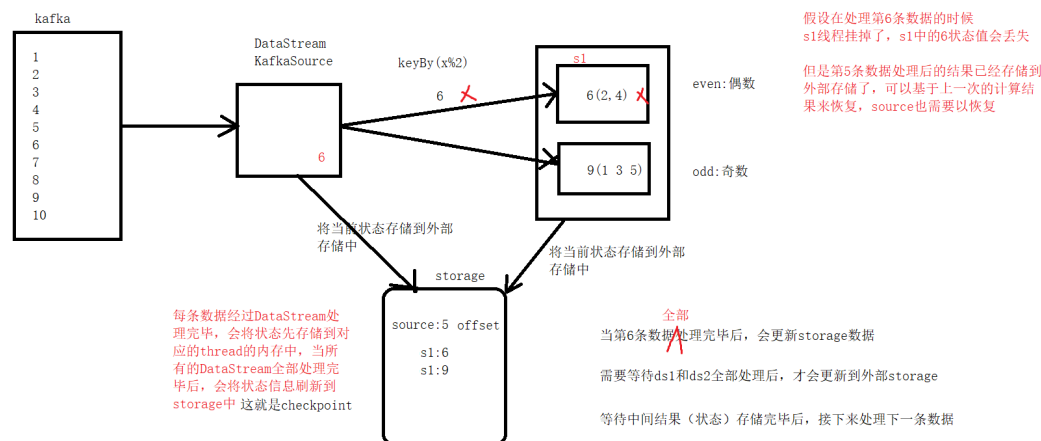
kafka

1
2
3
4
5
6
7
8
9
10

DataStream
KafkaSource

6

keyBy(x%2)

6

s1

6(2,4)

9(1 3 5)

even:偶数

odd:奇数

假设在处理第6条数据的时候
s1线程挂掉了，s1中的6状态值会丢失

但是第5条数据处理后的结果已经存储到外部存储了，可以基于上一次的计算结果来恢复，source也需要以恢复

将当前状态存储到外部存储中

将当前状态存储到外部存储中

storage

source:5 offset

s1:6
s1:9

每条数据经过DataStream处理完毕，会将状态先存储到对应的thread的内存中，当所有的DataStream全部处理完毕后，会将状态信息刷新到storage中 这就是checkpoint

全部

当第6条数据处理完毕后，会更新storage数据

需要等待ds1和ds2全部处理后，才会更新到外部storage

等待中间结果（状态）存储完毕后，接下来处理下一条数据